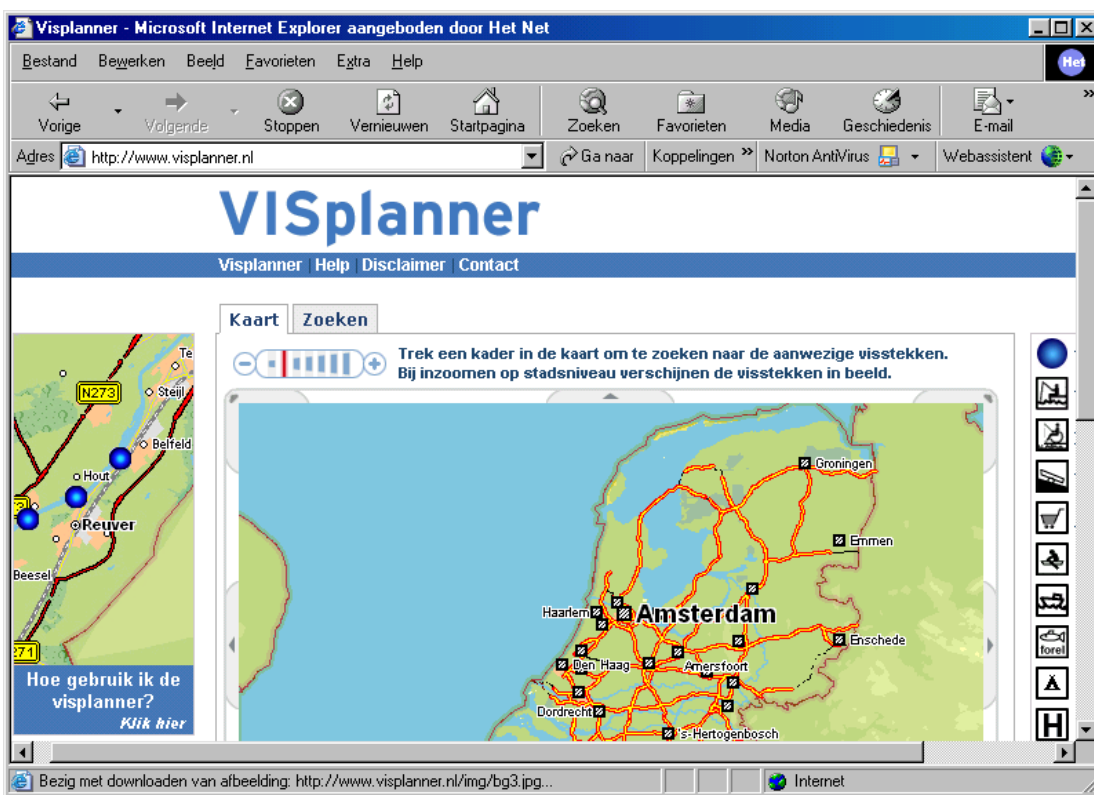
Visplanner - Microsoft Internet Explorer aangeboden door Het Net

Bestand Bewerken Beeld Favorieten Extra Help

Het

Vorige Volgende Stoppen Vernieuwen Startpagina Zoeken Favorieten Media Geschiedenis E-mail

Adres http://www.visplanner.nl Ga naar Koppelingen Norton AntiVirus Webassistent

VISplanner

Visplanner | Help | Disclaimer | Contact

Kaart Zoeken

Trek een kader in de kaart om te zoeken naar de aanwezige visstekken. Bij inzoomen op stadsniveau verschijnen de visstekken in beeld.

Te
N273
Steijl
Belfeld
Hout
Reuver
Beesel
271

Hoe gebruik ik de visplanner?
Klik hier

Groningen
Emmen
Haarlem
Amsterdam
Enschede
Den Haag
Amersfoort
Dordrecht
's-Hertogenbosch

forel

H

Bezig met downloaden van afbeelding: http://www.visplanner.nl/img/bg3.jpg...

Internet